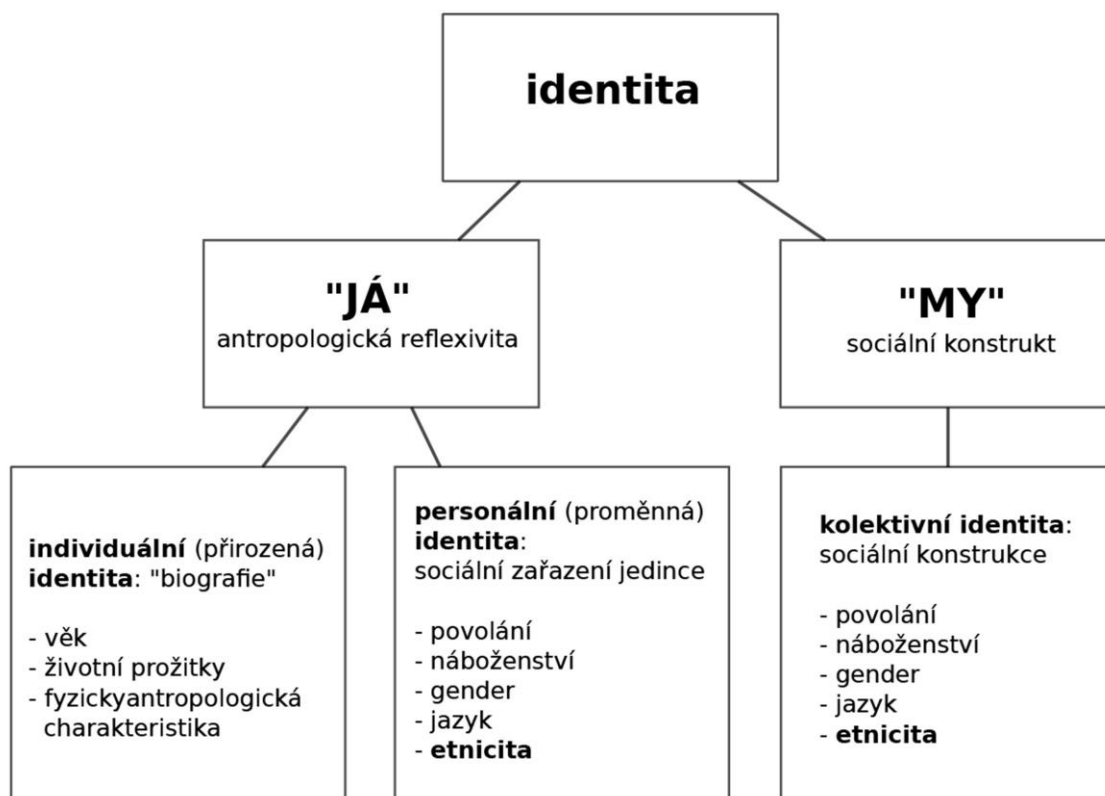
identita

"JÁ"
antropologická reflexivita

"MY"
sociální konstrukt

individuální (přirozená) identita: "biografie"

- věk
- životní prožitky
- fyzickyantropologická charakteristika

personální (proměnná) identita:
sociální zařazení jedince

- povolání
- náboženství
- gender
- jazyk
- etnicita

kolektivní identita:
sociální konstrukce

- povolání
- náboženství
- gender
- jazyk
- etnicita